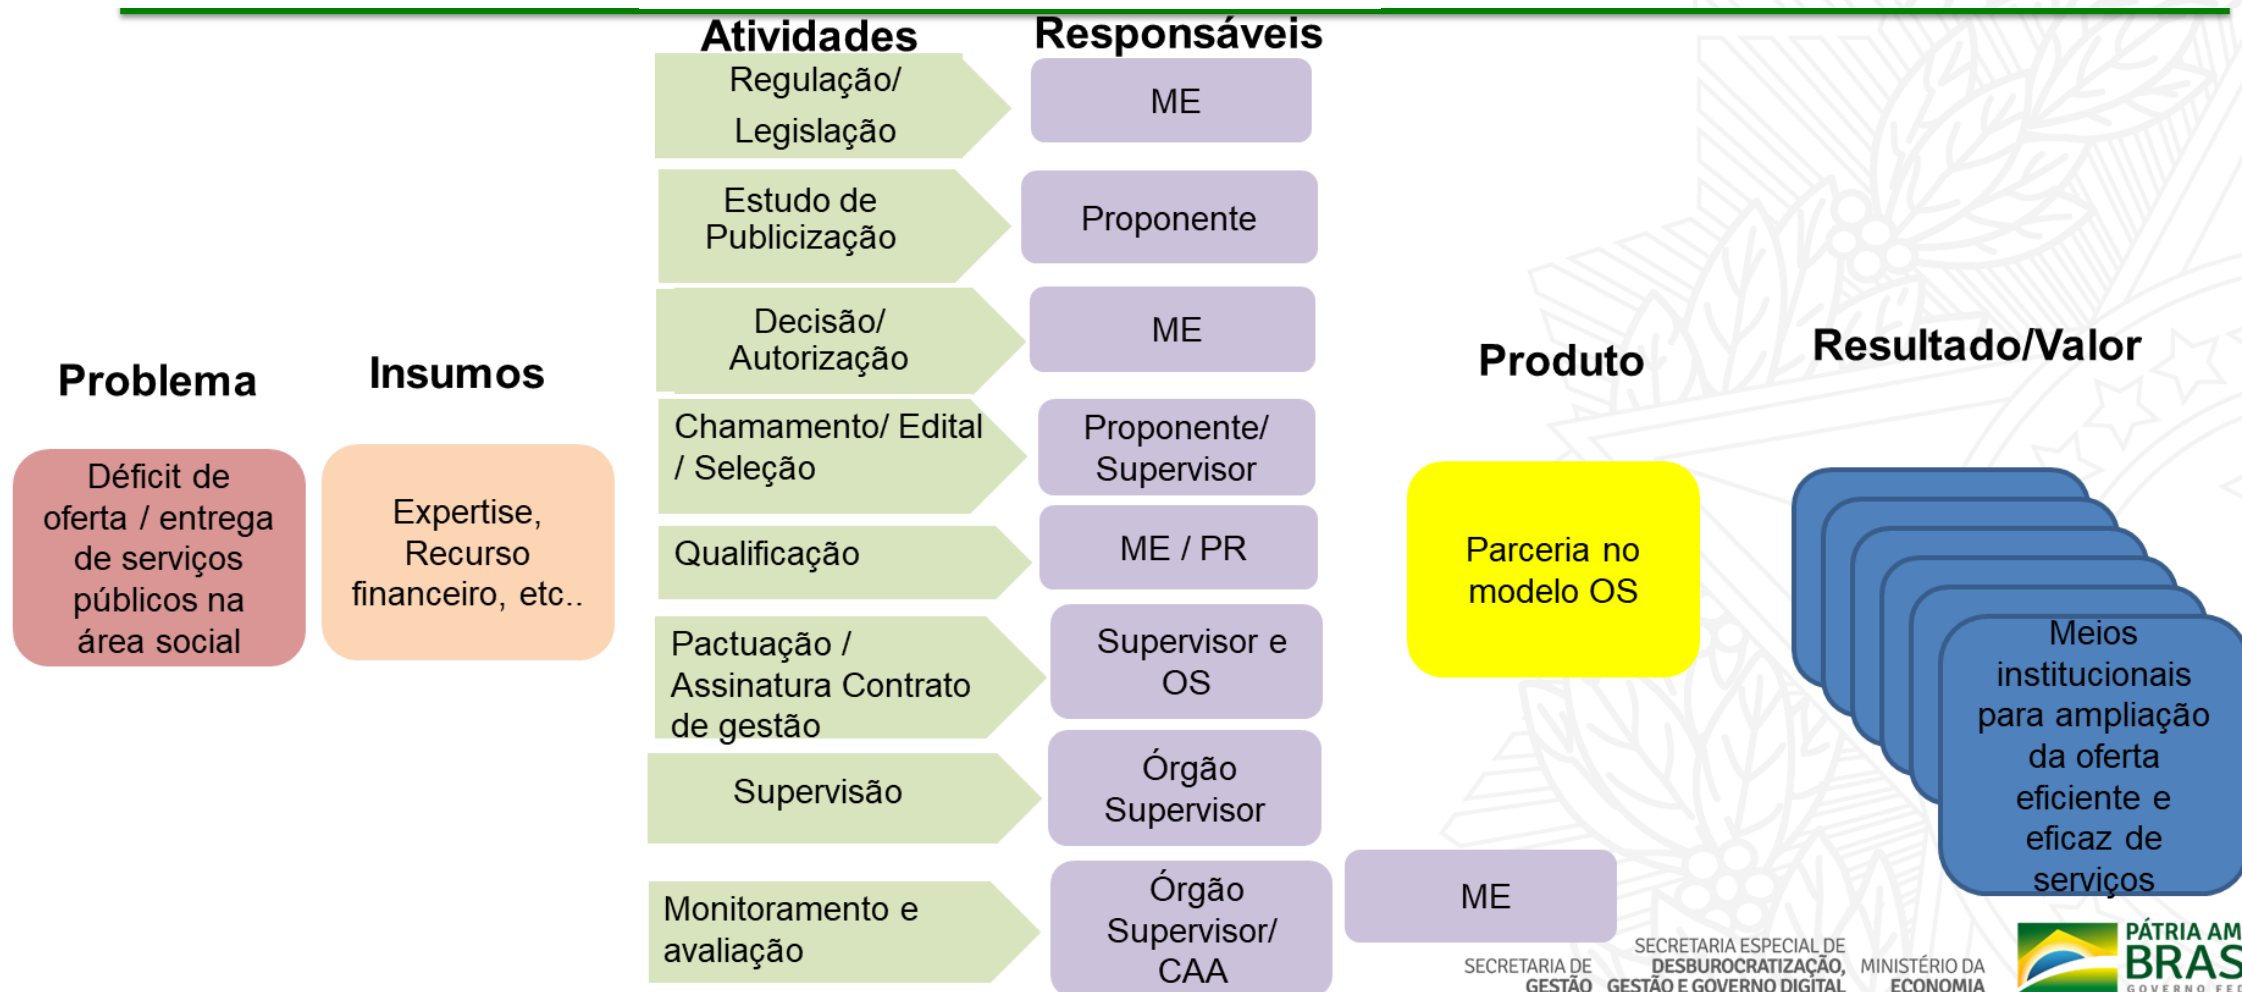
Atividades

Responsáveis

Regulação/ Legislação

ME

Estudo de Publicização

Proponente

Decisão/ Autorização

ME

Chamamento/ Edital / Seleção

Proponente/ Supervisor

Qualificação

ME / PR

Pactuação / Assinatura Contrato de gestão

Supervisor e OS

Supervisão

Órgão Supervisor

Monitoramento e avaliação

Órgão Supervisor/ CAA

ME

Problema

Déficit de oferta / entrega de serviços públicos na área social

Insumos

Expertise, Recurso financeiro, etc..

Produto

Parceria no modelo OS

Resultado/Valor

Meios institucionais para ampliação da oferta eficiente e eficaz de serviços

SECRETARIA DE GESTÃO

SECRETARIA ESPECIAL DE DESBUROCRATIZAÇÃO, GESTÃO E GOVERNO DIGITAL

MINISTÉRIO DA ECONOMIA

PÁTRIA AM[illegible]
BRAS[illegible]
GOVERNO FED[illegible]